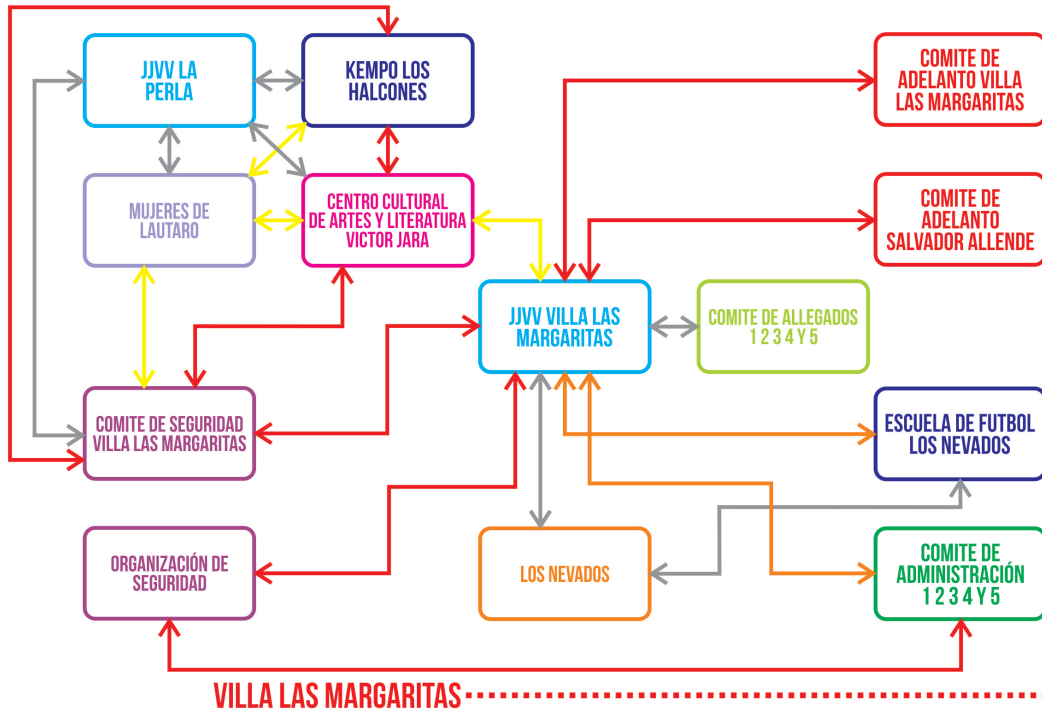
JJVV LA PERLA

KEMPO LOS HALCONES

COMITE DE ADELANTO VILLA LAS MARGARITAS

MUJERES DE LAUTARO

CENTRO CULTURAL DE ARTES Y LITERATURA VICTOR JARA

COMITE DE ADELANTO SALVADOR ALLENDE

JJVV VILLA LAS MARGARITAS

COMITE DE ALLEGADOS 1 2 3 4 Y 5

COMITE DE SEGURIDAD VILLA LAS MARGARITAS

ESCUELA DE FUTBOL LOS NEVADOS

ORGANIZACIÓN DE SEGURIDAD

LOS NEVADOS

COMITE DE ADMINISTRACIÓN 1 2 3 4 Y 5

VILLA LAS MARGARITAS